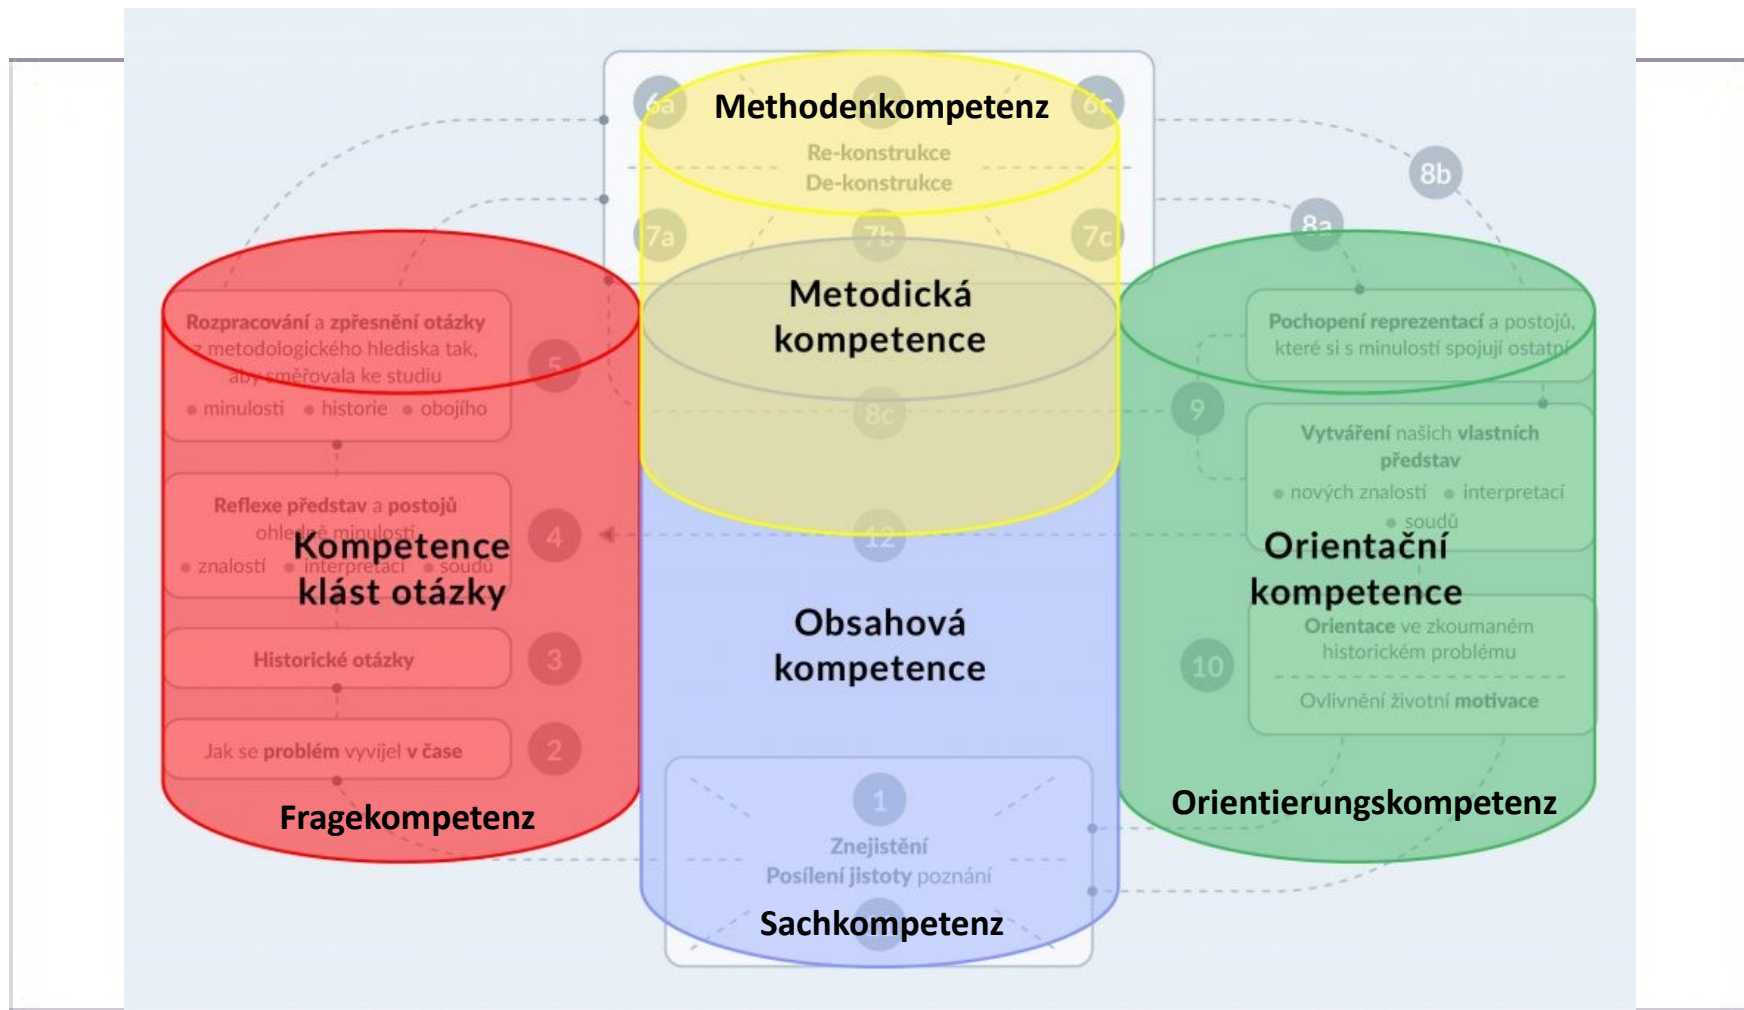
6a
Methodenkompetenz
6c
Re-konstrukce
De-konstrukce
8b
7a
7b
7c
8a
Metodická kompetence

Rozpracování a zpřesnění otázky z metodologického hlediska tak, aby směřovala ke studiu
• minulosti • historie • obojího
5

Pochopení reprezentací a postojů, které si s minulostí spojují ostatní

8c
9

Vytváření našich vlastních představ
• nových znalostí • interpretací • soudů

Reflexe představ a postojů ohledně minulosti
• znalostí • interpretací • soudů
4
12

Kompetence klást otázky

Orientační kompetence

Obsahová kompetence

Historické otázky
3

Orientace ve zkoumaném historickém problému
10
Ovlivnění životní motivace

Jak se problém vyvíjel v čase
2

1
Fragekompetenz
Orientierungskompetenz
Znejistění
Posílení jistoty poznání
Sachkompetenz